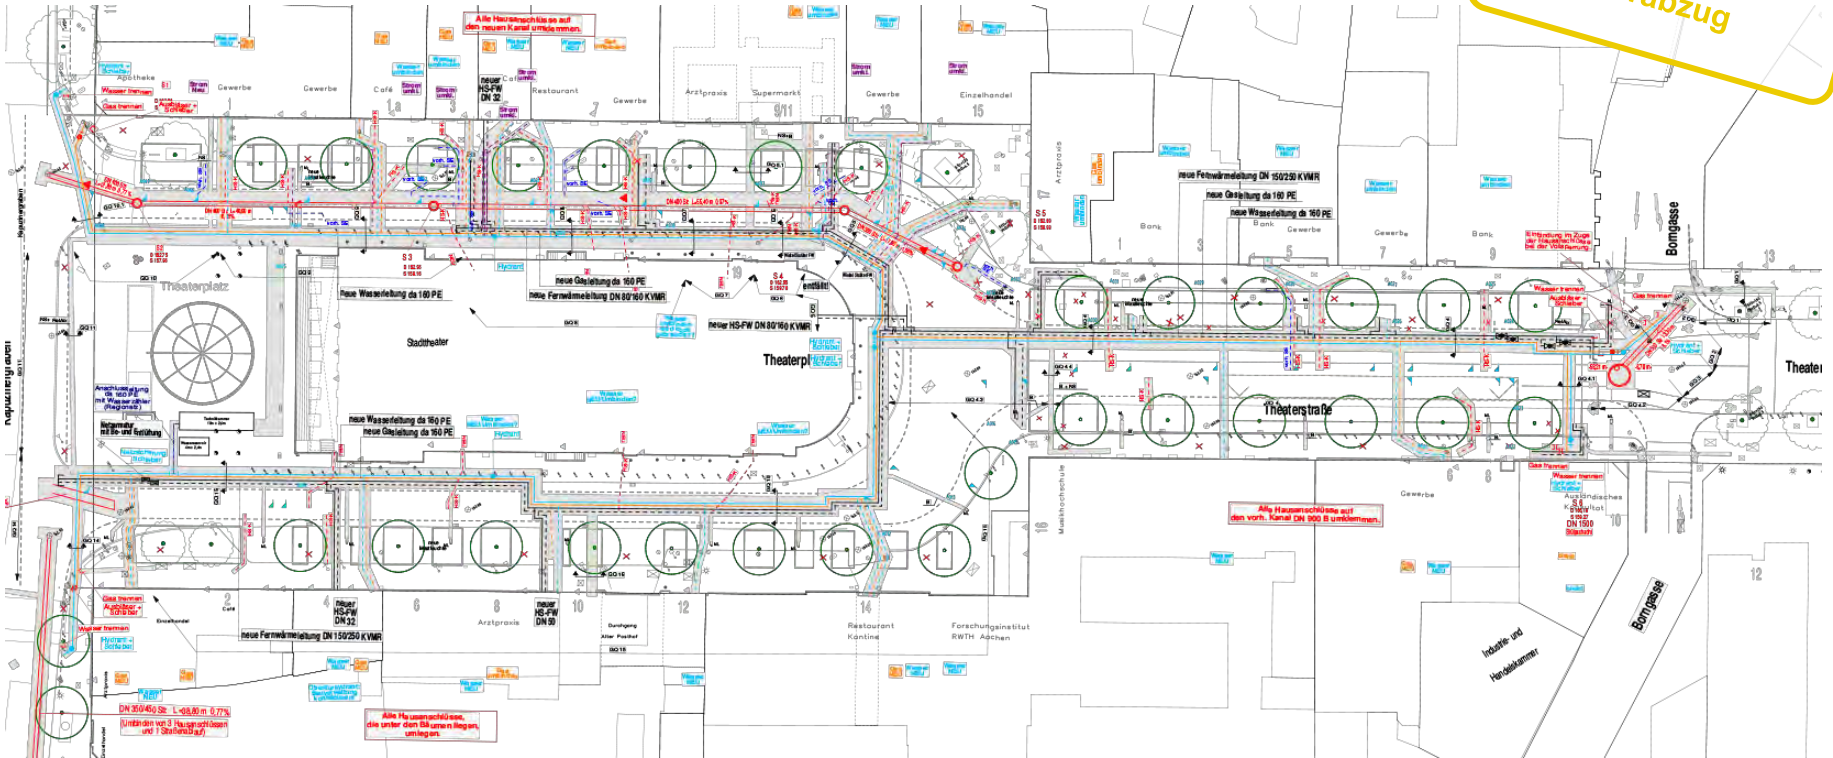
rabzug

Alle Hausanschlüsse auf den neuen Kanal umklemmen.

Apotheke
Gewerbe
Gewerbe
Café
1a
3
neuer HS-FW DN 32
Café
Restaurant
7
Gewerbe
Arztpraxis
Supermarkt
9/11
Gewerbe
13
Einzelhandel
15

Wasser trennen
Gas trennen

Theaterplatz
S 3
neue Wasserleitung da 160 PE
Stadttheater
neue Gasleitung da 160 PE
neue Fernwärmeleitung DN 80/160 KVMR
19
S 4
entfällt
neuer HS-FW DN 80/160 KVMR
Theaterplatz
Hydrant
neue Wasserleitung da 160 PE
neue Gasleitung da 160 PE

Anschlussleitung da 160 PE mit Wasserzähler (Regionetz)

Arztpraxis
S 5
neue Fernwärmeleitung DN 150/250 KVMR
neue Gasleitung da 160 PE
neue Wasserleitung da 160 PE
Bank
Gewerbe
Bank
1
3
5
7
Gewerbe
Bank
9
Einbindung im Zuge der Hausanschlussarbeiten
Borngasse
13

Theaterstraße
Theater

Gas trennen
Wasser trennen

Musikhochschule
16

Gewerbe
Alle Hausanschlüsse auf den vorh. Kanal DN 900 B umklemmen.
6
8
Ausländisches Konsulat
10
DN 1500
12
Borngasse
Industrie- und Handelskammer

2
Café
Einzelhandel
4
neuer HS-FW DN 32
6
8
Arztpraxis
neuer HS-FW DN 50
10
Durchgang Alter Posthof
12
14
Restaurant Kantine
Forschungsinstitut RWTH Aachen
neue Fernwärmeleitung DN 150/250 KVMR

Gas trennen
Wasser trennen
Hydrant Schieber

DN 350/450 Stz. L=88,80 m 0,77%
Umbinden von 3 Hausanschlüssen und 1 Straßenablauf

Alle Hausanschlüsse, die unter den Bäumen liegen, umlegen.

Kapuzinergraben